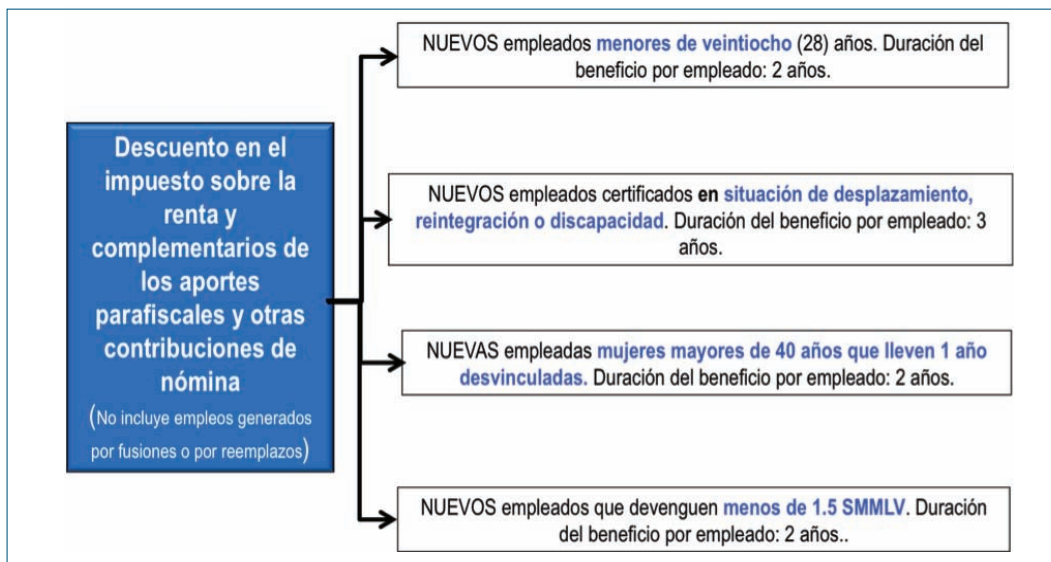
Descuento en el impuesto sobre la renta y complementarios de los aportes parafiscales y otras contribuciones de nómina
(No incluye empleos generados por fusiones o por reemplazos)

NUEVOS empleados menores de veintiocho (28) años. Duración del beneficio por empleado: 2 años.

NUEVOS empleados certificados en situación de desplazamiento, reintegración o discapacidad. Duración del beneficio por empleado: 3 años.

NUEVAS empleadas mujeres mayores de 40 años que lleven 1 año desvinculadas. Duración del beneficio por empleado: 2 años.

NUEVOS empleados que devenguen menos de 1.5 SMMLV. Duración del beneficio por empleado: 2 años..